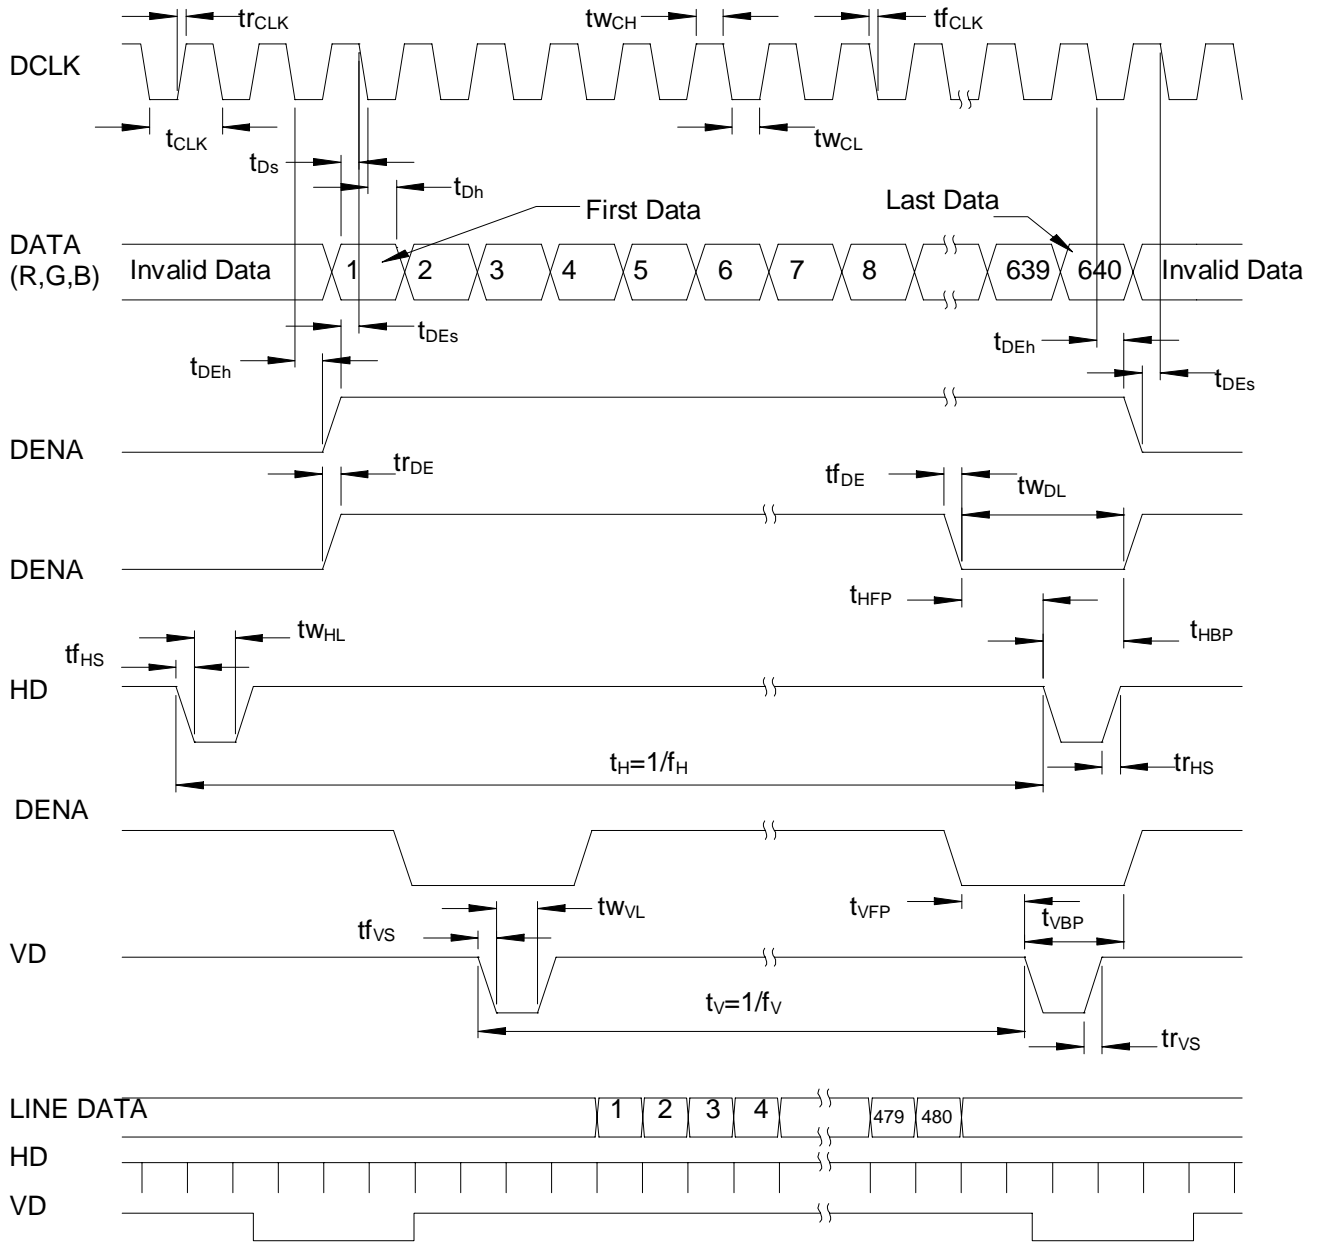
$tr_{CLK}$ $tw_{CH}$ $tf_{CLK}$

DCLK

$t_{CLK}$ $tw_{CL}$

$t_{Ds}$

$t_{Dh}$

First Data

Last Data

DATA (R,G,B)

Invalid Data 1 2 3 4 5 6 7 8 639 640 Invalid Data

$t_{DEs}$

$t_{DEh}$

$t_{DEh}$

$t_{DEs}$

DENA

$tr_{DE}$

$tf_{DE}$

$tw_{DL}$

DENA

$t_{HFP}$

$tw_{HL}$

$t_{HBP}$

$tf_{HS}$

HD

$t_H=1/f_H$

$tr_{HS}$

DENA

$t_{VFP}$

$tw_{VL}$

$t_{VBP}$

$tf_{VS}$

VD

$t_V=1/f_V$

$tr_{VS}$

LINE DATA

1 2 3 4 479 480

HD

VD